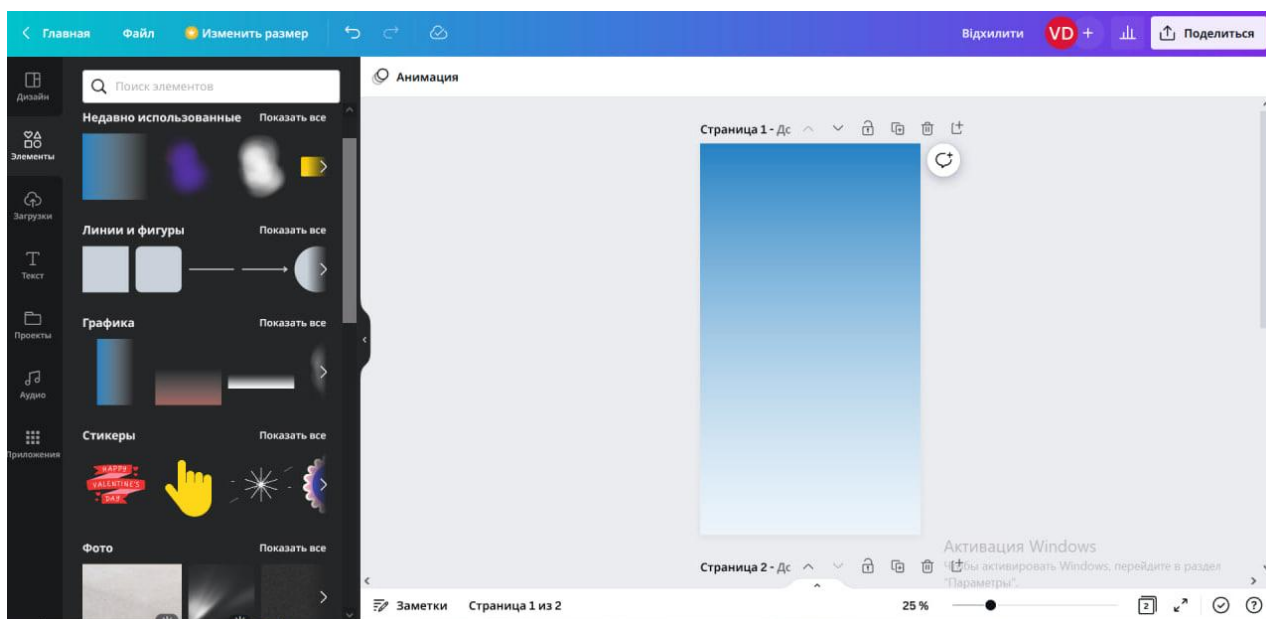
Главная Файл Изменить размер Відхилити VD + Поделиться

Дизайн
Элементы
Загрузки
Текст
Проекты
Аудио
Приложения

Поиск элементов

Недавно использованные Показать все

Линии и фигуры Показать все

Графика Показать все

Стикеры Показать все

HAPPY VALENTINE'S DAY

Фото Показать все

Анимация

Страница 1 - Дс

Страница 2 - Дс

Активация Windows
Чтобы активировать Windows, перейдите в раздел "Параметры".

Заметки Страница 1 из 2 25 % 2